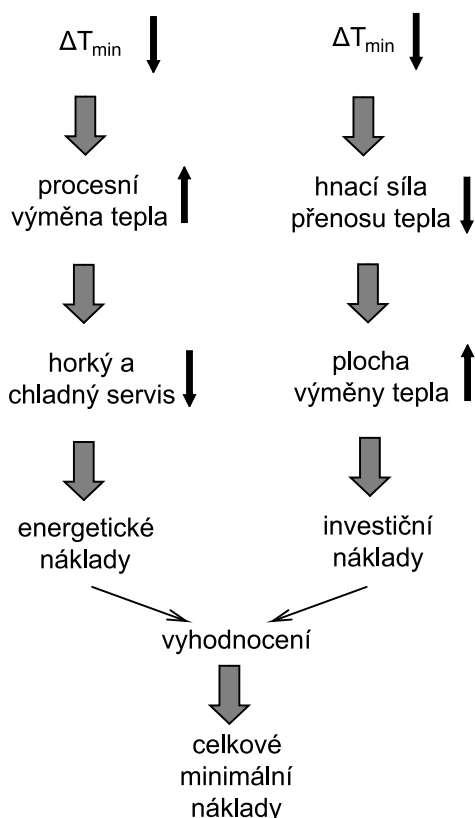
$\Delta T_{min}$

procesní výměna tepla

horký a chladný servis

energetické náklady

$\Delta T_{min}$

hnací síla přenosu tepla

plocha výměny tepla

investiční náklady

vyhodnocení

celkové minimální náklady